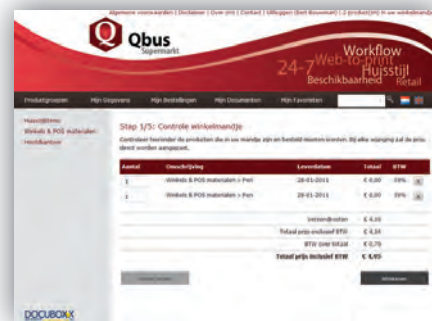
Algemene voorwaarden | Disclaimer | Over ons | Contact | Uitloggen (Bert Bouwman) | 2 product(en) in uw winkelmandje

Qbus
Supermarkt

Workflow
Web-to-print
24-7
Huisstijl
Beschikbaarheid
Retail

Productgroepen | Mijn Gegevens | Mijn Bestellingen | Mijn Documenten | Mijn Favorieten

Hoofdmenu
Winkels & POS materialen
Hoofdkantoor

Stap 1/5: Controle winkelmandje

Controleer hieronder de producten die in uw mandje zijn en besteld moeten worden. Bij elke wijziging zal de prijs dient worden aangepast.

| Aantal | Omschrijving | Leverdatum | Totaal | BTW | |
|---|---|---|---|---|---|
| 1 | Winkels & POS materialen > Pen | 28-01-2011 | € 0,00 | 19% | x |
| 1 | Winkels & POS materialen > Pen | 28-01-2011 | € 0,00 | 19% | x |
| | | Verzendkosten | € 4,20 | | |
| | | Totaal prijs exclusief BTW | € 4,20 | | |
| | | BTW over totaal | € 0,75 | | |
| | | Totaal prijs inclusief BTW | € 4,95 | | |

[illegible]
Afrekenen

DOCUBOX